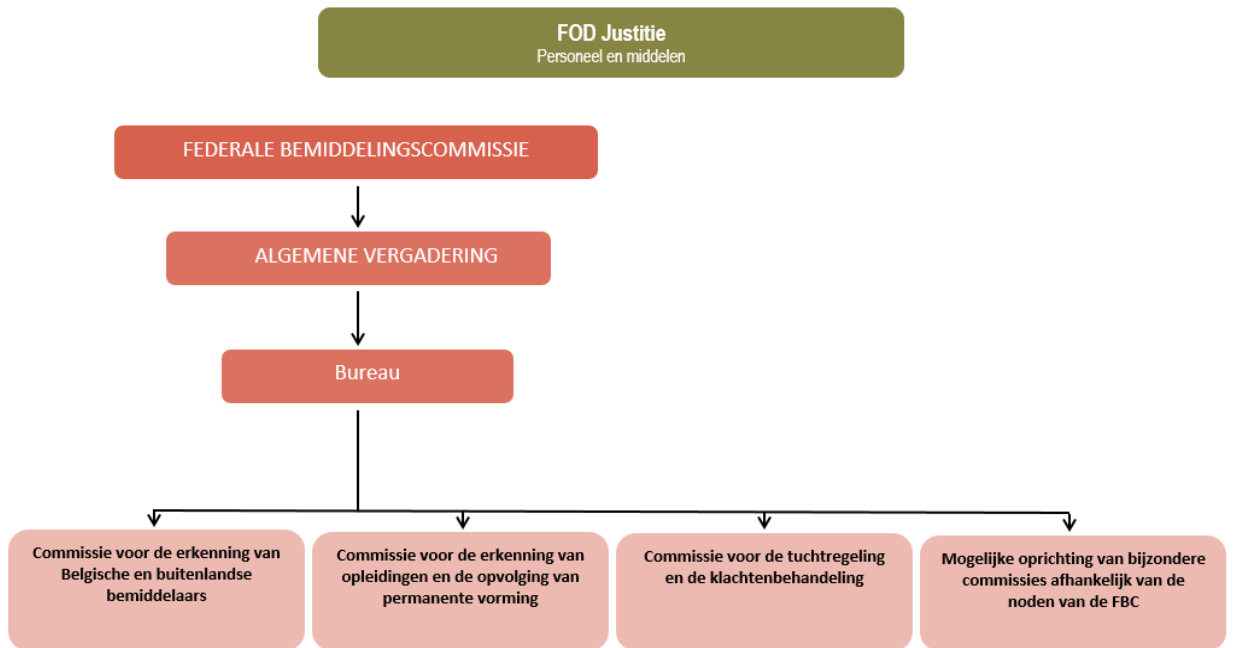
FOD Justitie
Personeel en middelen

FEDERALE BEMIDDELINGSCOMMISSIE

ALGEMENE VERGADERING

Bureau

Commissie voor de erkenning van Belgische en buitenlandse bemiddelaars

Commissie voor de erkenning van opleidingen en de opvolging van permanente vorming

Commissie voor de tuchtregeling en de klachtenbehandeling

Mogelijke oprichting van bijzondere commissies afhankelijk van de noden van de FBC